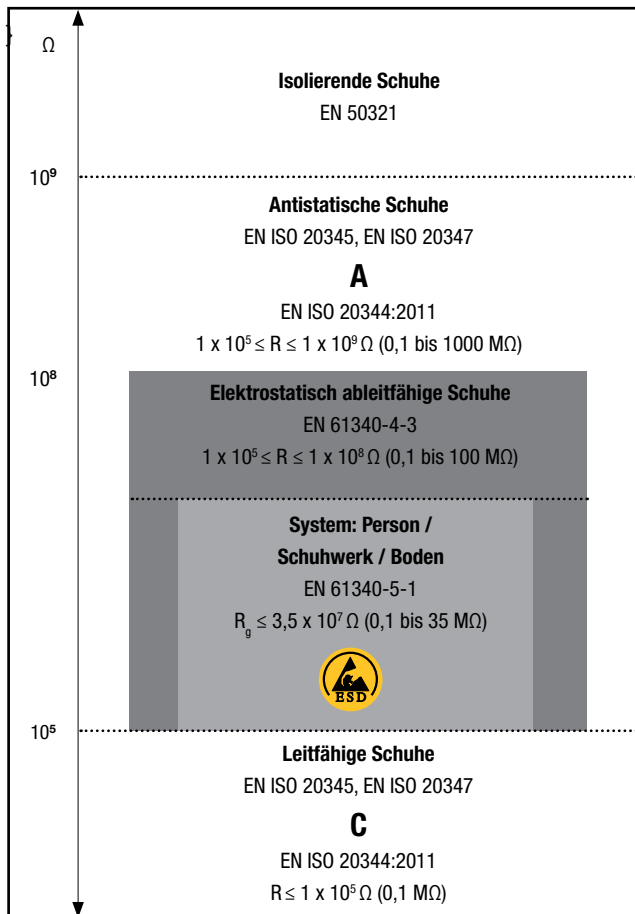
Ω

**Isolierende Schuhe**
EN 50321

$10^9$

**Antistatische Schuhe**
EN ISO 20345, EN ISO 20347

**A**

EN ISO 20344:2011
$1 \times 10^5 \leq R \leq 1 \times 10^9\,\Omega$ (0,1 bis 1000 MΩ)

$10^8$

**Elektrostatisch ableitfähige Schuhe**
EN 61340-4-3
$1 \times 10^5 \leq R \leq 1 \times 10^8\,\Omega$ (0,1 bis 100 MΩ)

**System: Person / Schuhwerk / Boden**
EN 61340-5-1
$R_g \leq 3,5 \times 10^7\,\Omega$ (0,1 bis 35 MΩ)

ESD

$10^5$

**Leitfähige Schuhe**
EN ISO 20345, EN ISO 20347

**C**

EN ISO 20344:2011
$R \leq 1 \times 10^5\,\Omega$ (0,1 MΩ)